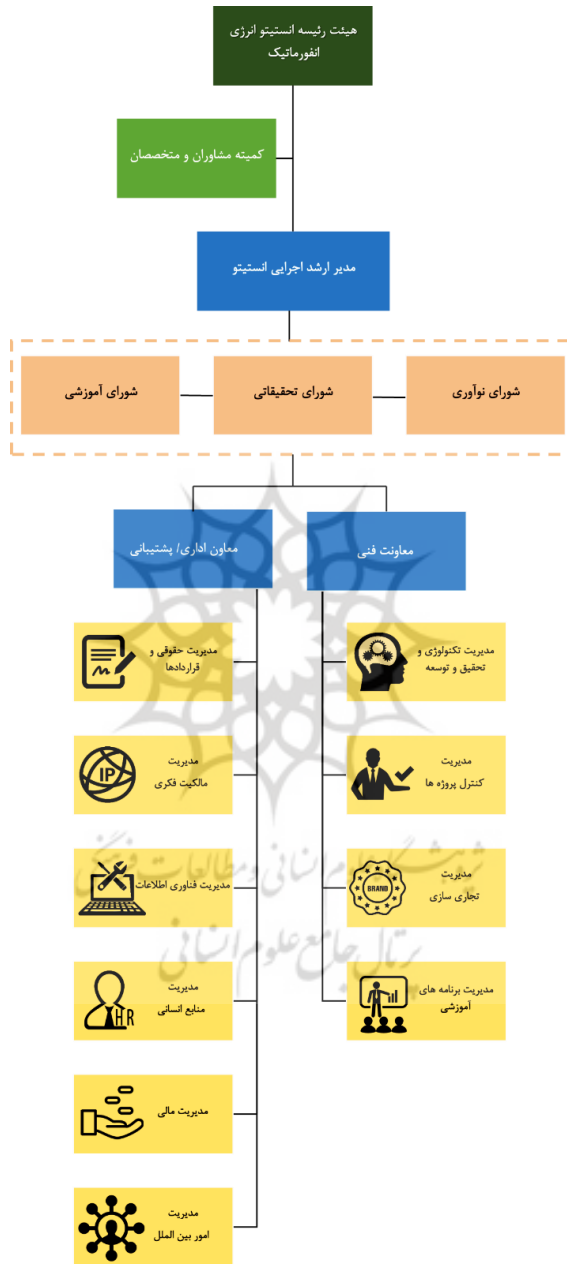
هیئت رئیسه انستیتو انرژی انفورماتیک

کمیته مشاوران و متخصصان

مدیر ارشد اجرایی انستیتو

شورای نوآوری

شورای تحقیقاتی

شورای آموزشی

معاونت فنی

معاون اداری/ پشتیبانی

مدیریت تکنولوژی و تحقیق و توسعه

مدیریت کنترل پروژه ها

BRAND

مدیریت تجاری سازی

مدیریت برنامه های آموزشی

مدیریت حقوقی و قراردادها

IP

مدیریت مالکیت فکری

مدیریت فناوری اطلاعات

HR

مدیریت منابع انسانی

مدیریت مالی

مدیریت امور بین الملل

پژوهشگاه علوم انسانی و مطالعات فرهنگی
پرتال جامع علوم انسانی